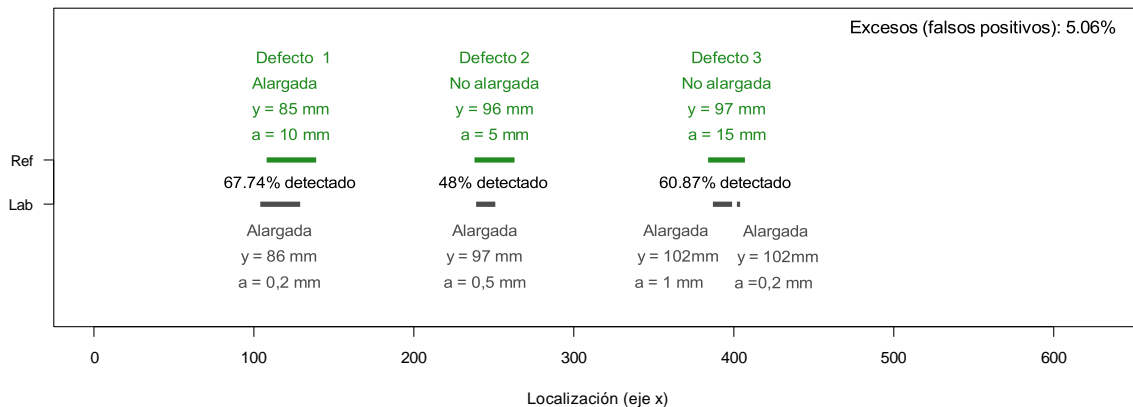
Excesos (falsos positivos): 5.06%

Defecto 1
Alargada
y = 85 mm
a = 10 mm

Defecto 2
No alargada
y = 96 mm
a = 5 mm

Defecto 3
No alargada
y = 97 mm
a = 15 mm

Ref

67.74% detectado

48% detectado

60.87% detectado

Lab

Alargada
y = 86 mm
a = 0,2 mm

Alargada
y = 97 mm
a = 0,5 mm

Alargada
y = 102mm
a = 1 mm

Alargada
y = 102mm
a =0,2 mm

0
100
200
300
400
500
600

Localización (eje x)